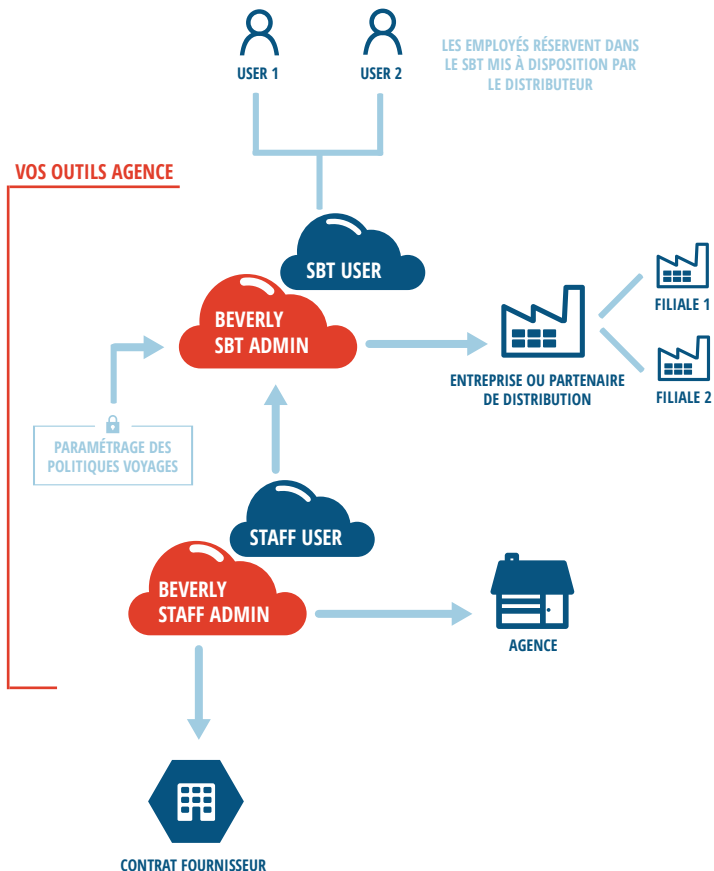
USER 1

USER 2

LES EMPLOYÉS RÉSERVENT DANS LE SBT MIS À DISPOSITION PAR LE DISTRIBUTEUR

VOS OUTILS AGENCE

SBT USER

BEVERLY SBT ADMIN

ENTREPRISE OU PARTENAIRE DE DISTRIBUTION

FILIALE 1

FILIALE 2

PARAMÉTRAGE DES POLITIQUES VOYAGES

STAFF USER

BEVERLY STAFF ADMIN

AGENCE

CONTRAT FOURNISSEUR